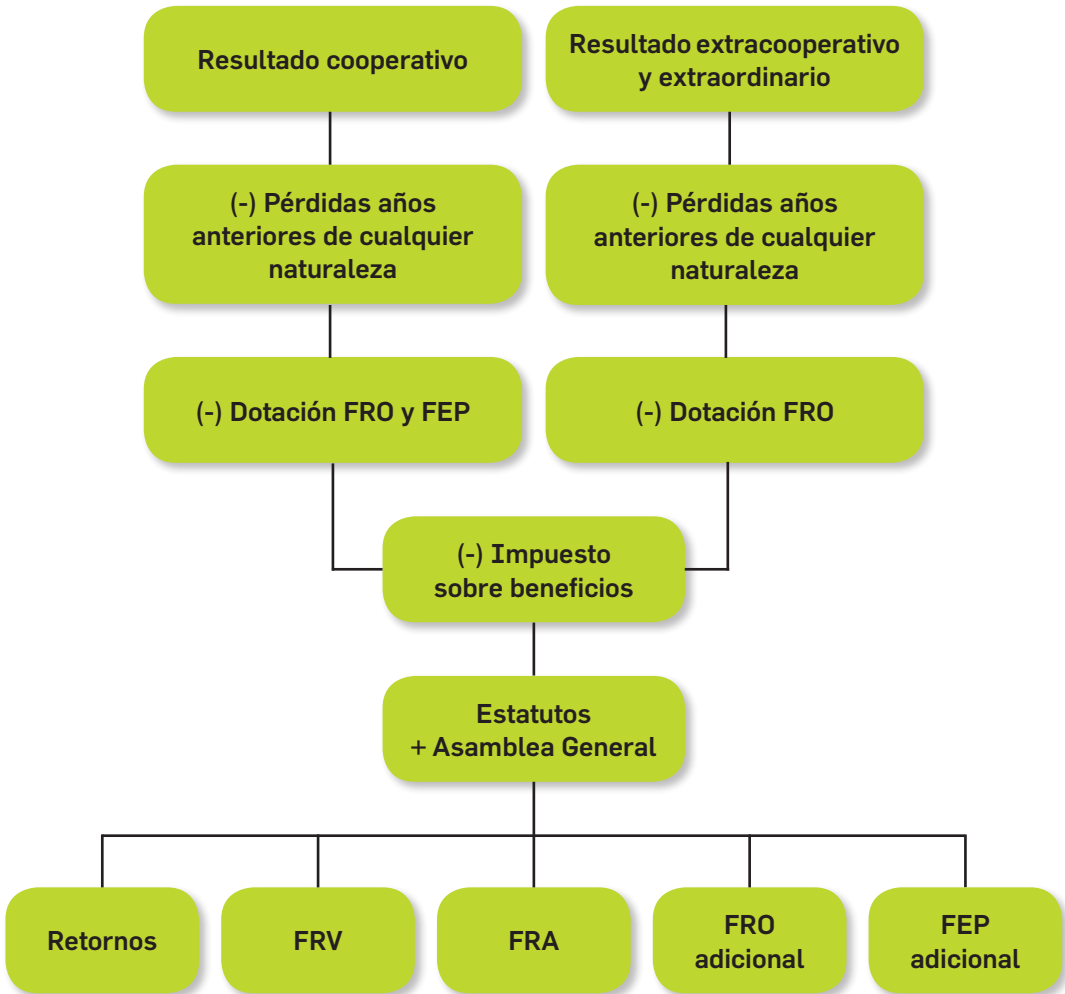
Resultado cooperativo

Resultado extracooperativo y extraordinario

(-) Pérdidas años anteriores de cualquier naturaleza

(-) Pérdidas años anteriores de cualquier naturaleza

(-) Dotación FRO y FEP

(-) Dotación FRO

(-) Impuesto sobre beneficios

Estatutos + Asamblea General

Retornos

FRV

FRA

FRO adicional

FEP adicional